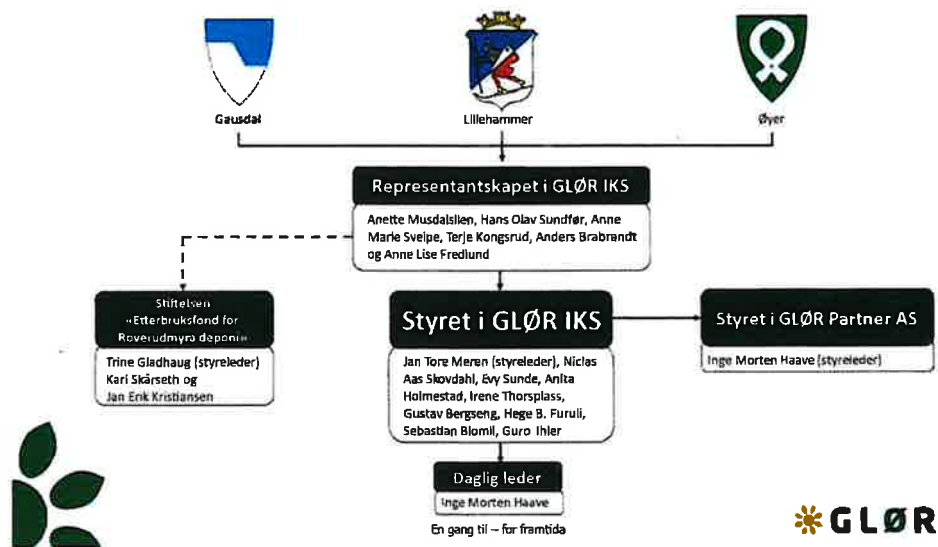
Gausdal

Lillehammer

Øyer

Representantskapet i GLØR IKS

Anette Musdalslien, Hans Olav Sundfør, Anne Marie Svelpe, Terje Kongsrud, Anders Brabrandt og Anne Lise Fredlund

Stiftelsen «Etterbruksfond for Roverudmyra deponi»

Trine Gladhaug (styreleder) Kari Skårseth og Jan Erik Kristiansen

Styret i GLØR IKS

Jan Tore Meren (styreleder), Niclas Aas Skovdahl, Evy Sunde, Anita Holmestad, Irene Thorsplass, Gustav Bergseng, Hege B. Furuli, Sebastian Blomli, Guro Ihler

Styret i GLØR Partner AS

Inge Morten Haave (styreleder)

Daglig leder

Inge Morten Haave

En gang til – for framtida

GLØR